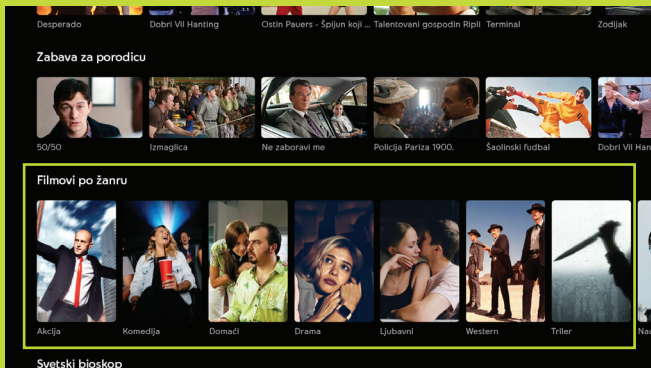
Desperado
Dobri Vil Hanting
Ostin Pauers - Špijun koji ...
Talentovani gospodin Ripli
Terminal
Zodijak

Zabava za porodicu

50/50
Izmaglica
Ne zaboravi me
Policija Pariza 1900.
Šaolinski fudbal
Dobri Vil Han

Filmovi po žanru

Akcija
Komedija
Domaći
Drama
Ljubavni
Western
Triler
Na

Svetski bioskop